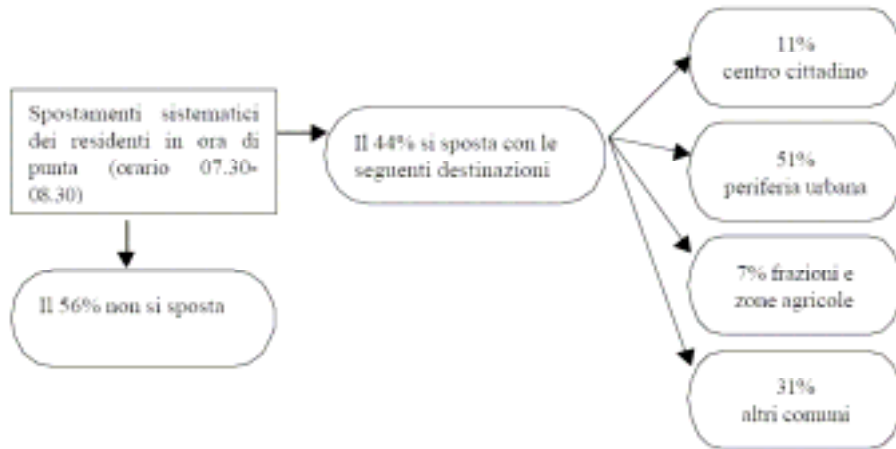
Spostamenti sistematici dei residenti in ora di punta (orario 07.30-08.30)

Il 56% non si sposta

Il 44% si sposta con le seguenti destinazioni

11%
centro cittadino

51%
periferia urbana

7% frazioni e zone agricole

31%
altri comuni